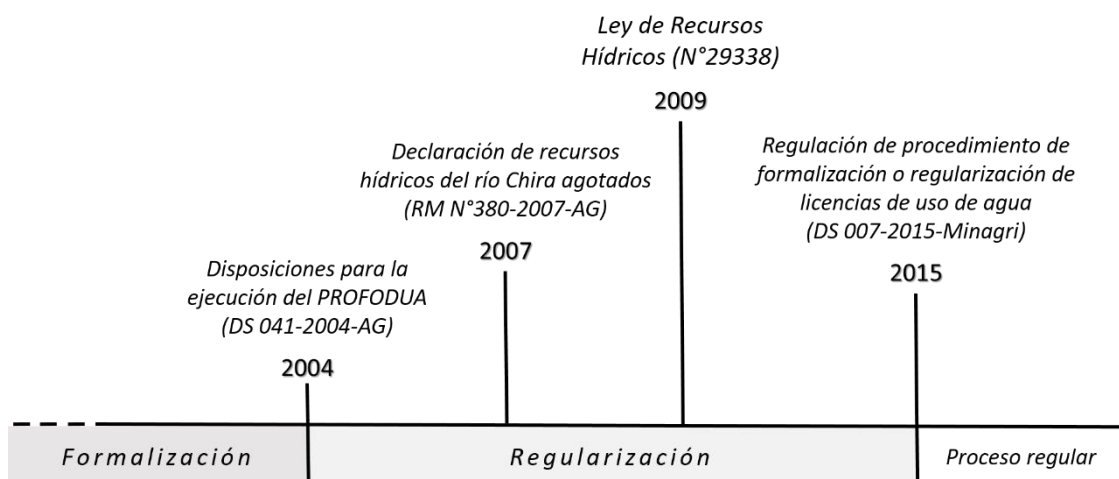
Ley de Recursos Hídricos (N°29338)

2009

Declaración de recursos hídricos del río Chira agotados (RM N°380-2007-AG)

2007

Regulación de procedimiento de formalización o regularización de licencias de uso de agua (DS 007-2015-Minagri)

2015

Disposiciones para la ejecución del PROFODUA (DS 041-2004-AG)

2004

Formalización

Regularización

Proceso regular